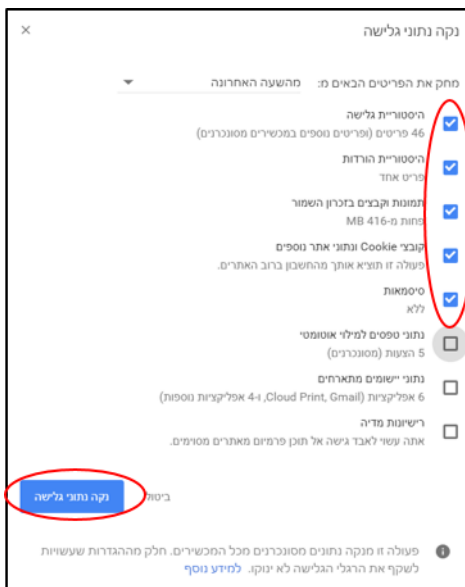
נקה נתוני גלישה

×

מחק את הפריטים הבאים מ: מהשעה האחרונה

היסטוריית גלישה
46 פריטים (ופריטים נוספים במכשירים מסונכרנים)

היסטוריית הורדות
פריט אחד

תמונות וקבצים בזכרון השמור
פחות מ-416 MB

קובצי Cookie ונתוני אתר נוספים
פעולה זו תוציא אותך מהחשבון ברוב האתרים.

סיסמאות
ללא

נתוני טפסים למילוי אוטומטי
5 הצעות (מסונכרנים)

נתוני יישומים מתארחים
6 אפליקציות (Cloud Print, Gmail, ו-4 אפליקציות נוספות)

רישיונות מדיה
אתה עשוי לאבד גישה אל תוכן פרמיום מאתרים מסוימים.

ביטול

נקה נתוני גלישה

פעולה זו מנקה נתונים מסונכרנים מכל המכשירים. חלק מההגדרות שעשויות לשקף את הרגלי הגלישה לא ינוקו. למידע נוסף